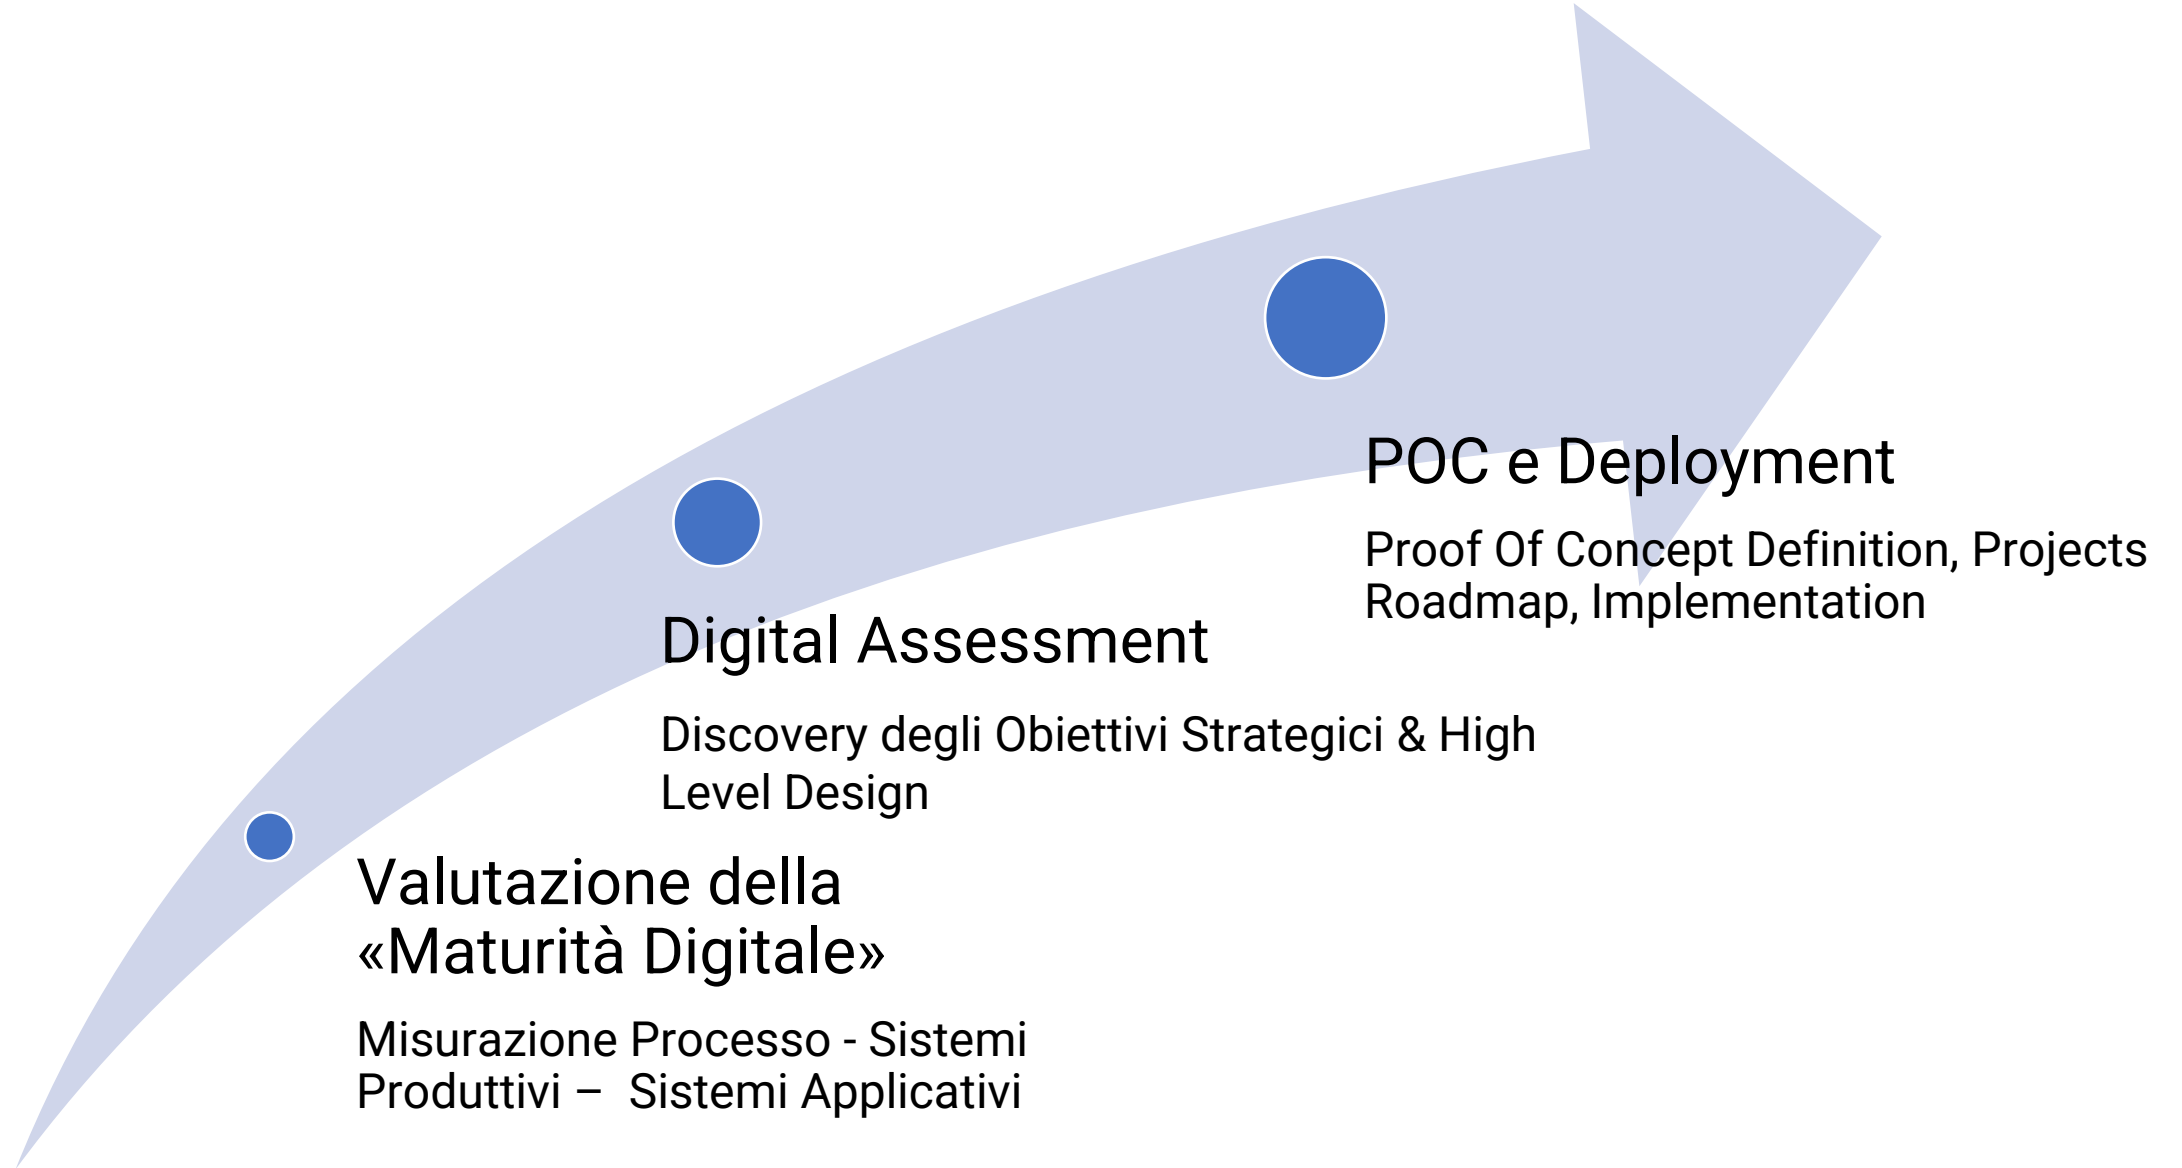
Valutazione della «Maturità Digitale»

Misurazione Processo - Sistemi Produttivi – Sistemi Applicativi

Digital Assessment

Discovery degli Obiettivi Strategici & High Level Design

POC e Deployment

Proof Of Concept Definition, Projects Roadmap, Implementation